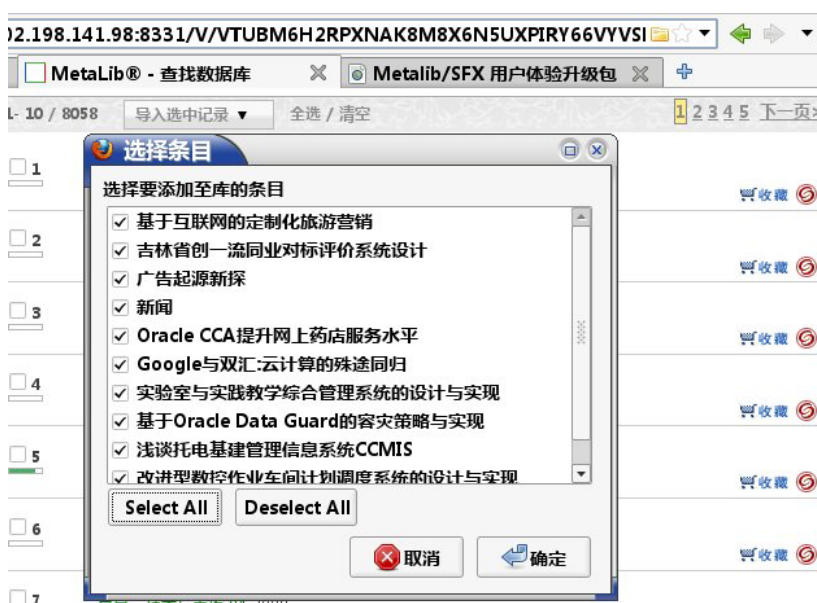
)2.198.141.98:8331/V/VTUBM6H2RPXNAK8M8X6N5UXPIRY66VYVSI

MetaLib® - 查找数据库

Metalib/SFX 用户体验升级包

L- 10 / 8058　导入选中记录 ▼　全选 / 清空

1 2 3 4 5 下一页»

1
2
3
4
5
6
7

收藏
收藏
收藏
收藏
收藏
收藏

选择条目

选择要添加至库的条目

☑ 基于互联网的定制化旅游营销
☑ 吉林省创一流同业对标评价系统设计
☑ 广告起源新探
☑ 新闻
☑ Oracle CCA提升网上药店服务水平
☑ Google与双汇:云计算的殊途同归
☑ 实验室与实践教学综合管理系统的设计与实现
☑ 基于Oracle Data Guard的容灾策略与实现
☑ 浅谈托电基建管理信息系统CCMIS
☑ 改进型数控作业车间计划调度系统的设计与实现

Select All　Deselect All

取消　确定